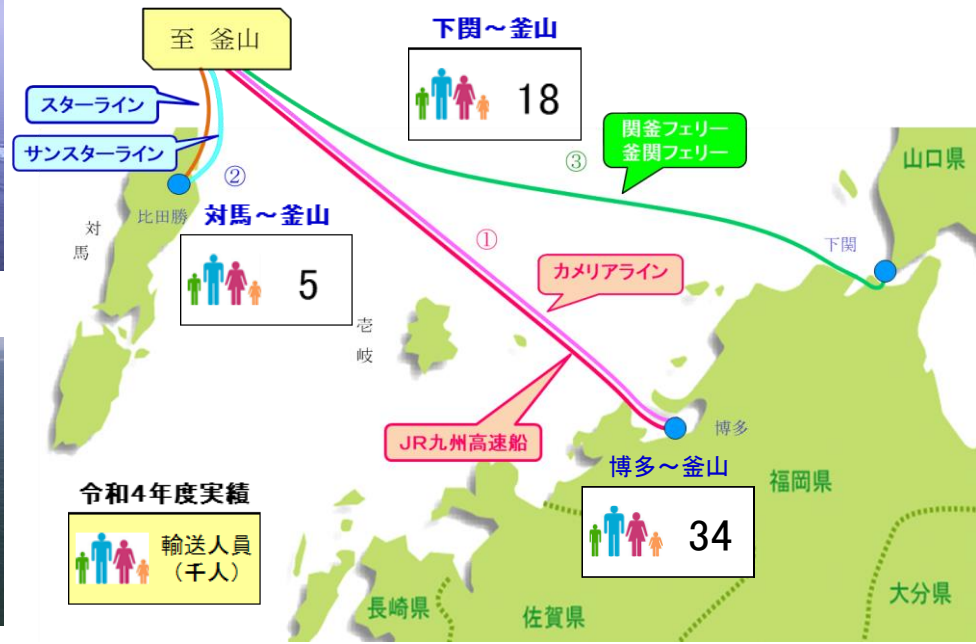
至 釜山

下関～釜山

18

スターライン

サンスターライン

関釜フェリー
釜関フェリー

③

山口県

②

比田勝

対馬～釜山

対馬

5

①

下関

カメリアライン

壱岐

博多

JR九州高速船

博多～釜山

福岡県

34

令和4年度実績

輸送人員
（千人）

長崎県

佐賀県

大分県